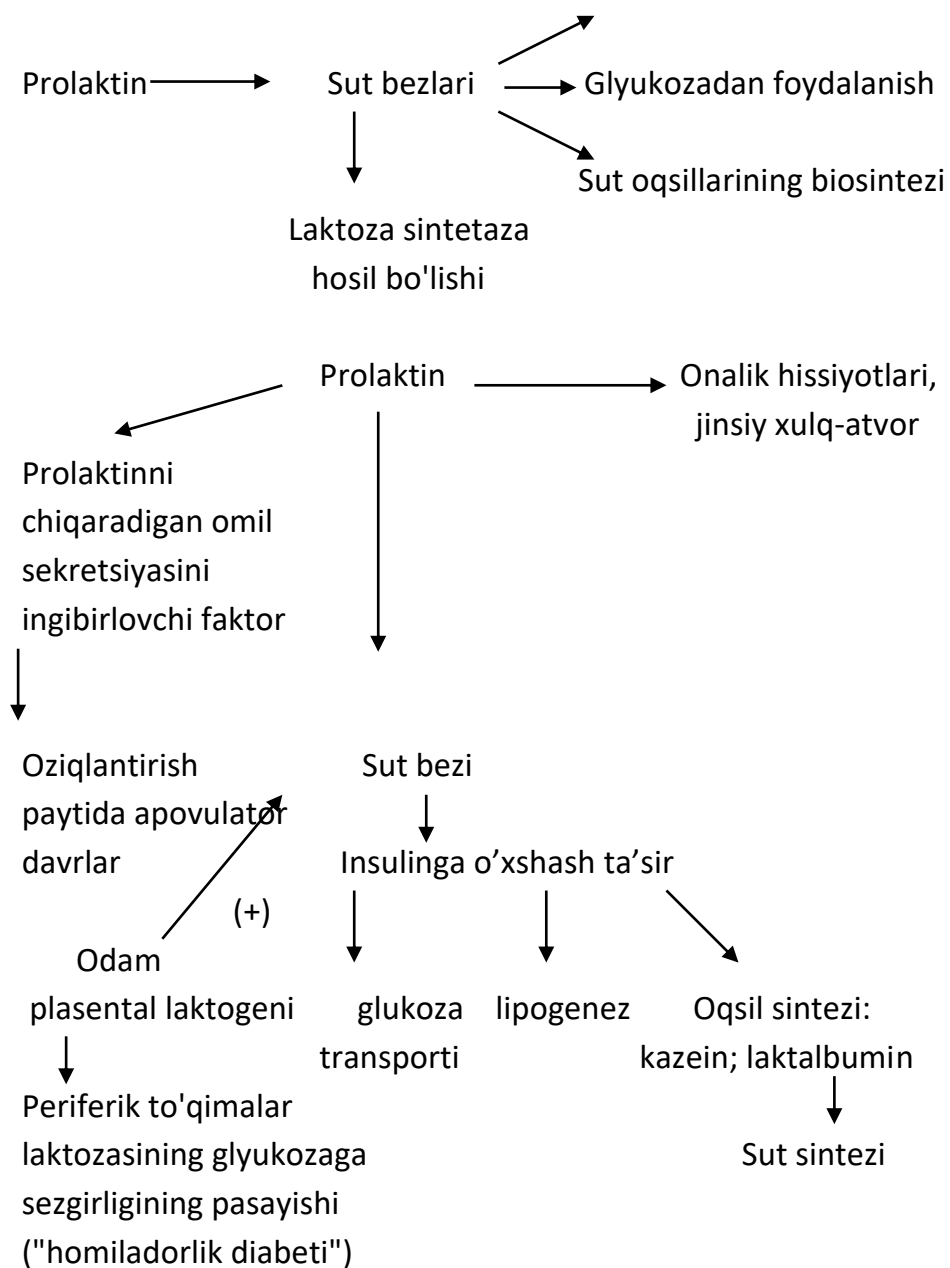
Prolaktin

Sut bezlari

Glyukozadan foydalanish

Sut oqsillarining biosintezi

Laktoza sintetaza hosil bo'lishi

Prolaktin

Onalik hissiyotlari, jinsiy xulq-atvor

Prolaktinni chiqaradigan omil sekretsiyasini ingibirlovchi faktor

Oziqlantirish paytida apovulator davrlar

Sut bezi

Insulinga o’xshash ta’sir

(+)

Odam plasental laktogeni

glukoza transporti

lipogenez

Oqsil sintezi: kazein; laktalbumin

Periferik to'qimalar laktozasining glyukozaga sezgirligining pasayishi ("homiladorlik diabeti")

Sut sintezi